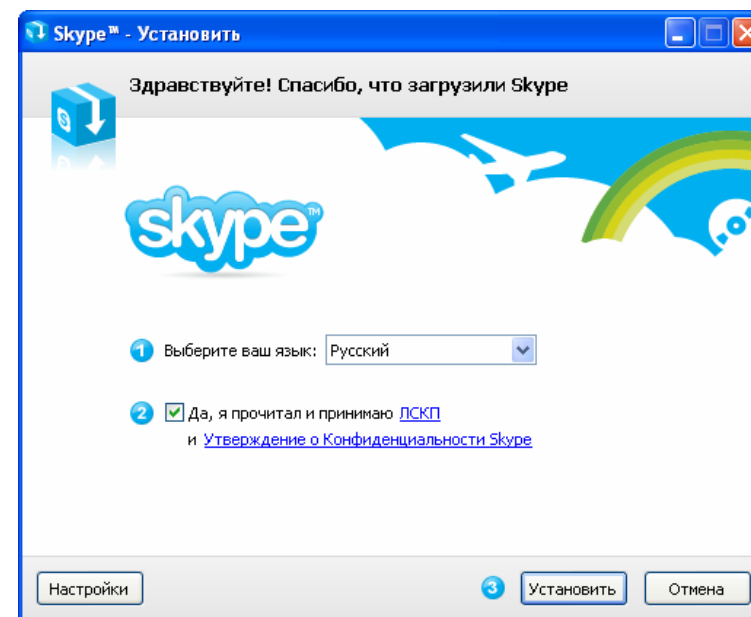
Skype™ - Установить

Здравствуйте! Спасибо, что загрузили Skype

skype

1 Выберите ваш язык: Русский

2 Да, я прочитал и принимаю ЛСКП и Утверждение о Конфиденциальности Skype

Настройки

3 Установить

Отмена